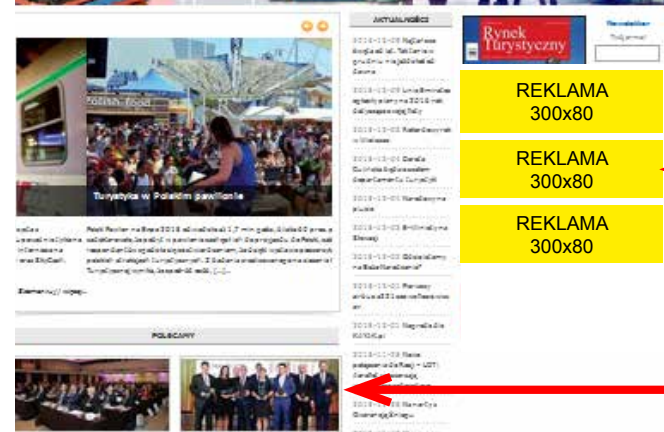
AKTUALNOŚCI

Rynek Turystyczny

Newsletter

Twój email

REKLAMA 300x80

REKLAMA 300x80

REKLAMA 300x80

polish food

Turystyka w Polskim pawilonie

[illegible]

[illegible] więcej...

POLECAMY

2018-12-05 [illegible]

2018-12-05 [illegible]

2018-12-05 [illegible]

2018-12-04 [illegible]

2018-12-04 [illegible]

2018-12-03 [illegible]

2018-12-03 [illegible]

2018-12-03 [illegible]

2018-12-03 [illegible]

2018-12-03 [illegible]

2018-11-30 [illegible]

2018-11-30 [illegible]